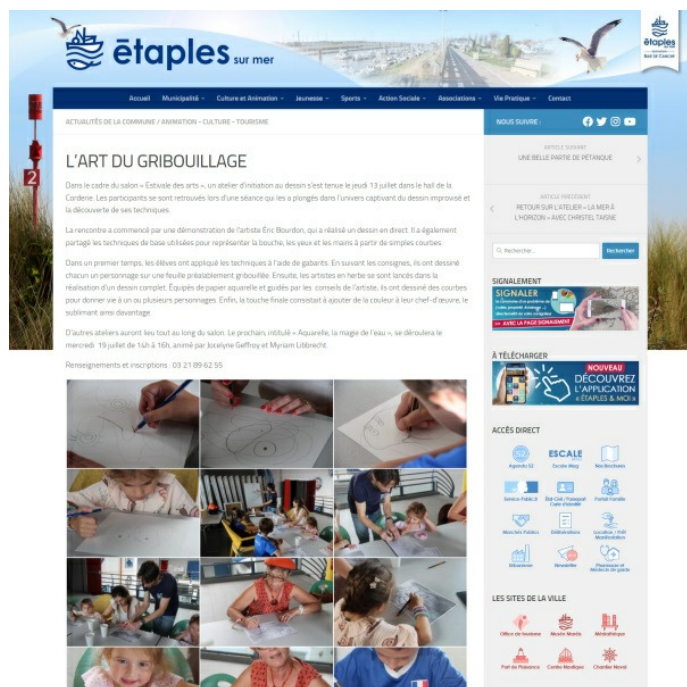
étaples sur mer

étaples

Accueil Municipalité Culture et Animation Jeunesse Sports Action Sociale Associations Vie Pratique Contact

ACTUALITÉS DE LA COMMUNE / ANIMATION - CULTURE - TOURISME

L'ART DU GRIBOUILLAGE

Dans le cadre du salon « Estivale des arts », un atelier d'initiation au dessin s'est tenue le jeudi 13 juillet dans le hall de la Cordene. Les participants se sont retrouvés lors d'une séance qui les a plongés dans l'univers captivant du dessin improvisé et la découverte de ses techniques.

La rencontre a commencé par une démonstration de l'artiste Éric Bourdon, qui a réalisé un dessin en direct. Il a également partagé les techniques de base utilisées pour représenter la bouche, les yeux et les mains à partir de simples courbes.

Dans un premier temps, les élèves ont appliqué les techniques à l'aide de gabarits. En suivant les consignes, ils ont dessiné chacun un personnage sur une feuille préalablement gribouillée. Ensuite, les artistes en herbe se sont lancés dans la réalisation d'un dessin complet. Équipés de papier aquarelle et guidés par les conseils de l'artiste, ils ont dessiné des courbes pour donner vie à un ou plusieurs personnages. Enfin, la touche finale consistait à ajouter de la couleur à leur chef-d'œuvre, le sublimant ainsi davantage.

D'autres ateliers auront lieu tout au long du salon. Le prochain, intitulé « Aquarelle, la magie de l'eau », se déroulera le mercredi 19 juillet de 14h à 16h, animé par Jocelyne Geffroy et Myriam Libbrecht.

Renseignements et inscriptions : 03 21 89 62 55

NOUS SUIVRE :

ARTICLE SUIVANT
UNE BELLE PARTIE DE PÉTANQUE

ARTICLE PRÉCÉDENT
RETOUR SUR L'ATELIER « LA MER À L'HORIZON » AVEC CHRISTEL TAISNE

Rechercher... Rechercher

SIGNALEMENT
SIGNALER
AVEC LA PAGE SIGNALEMENT

À TÉLÉCHARGER
NOUVEAU
DÉCOUVREZ L'APPLICATION « ÉTAPLES & MOI »

ACCÈS DIRECT
Agenda 52 Escale Mag Nos Brochures
Service Public.fr État Civil / Passeport Carte d'identité Portail Famille
Marchés Publics Délibérations Location / Prêt Manifestation
Découvrez Newsletter Pharmacies et Médecins de garde

LES SITES DE LA VILLE
Office de tourisme Musée Maréis Médiathèque
Port de Plaisance Centre Musique Chantier Naval